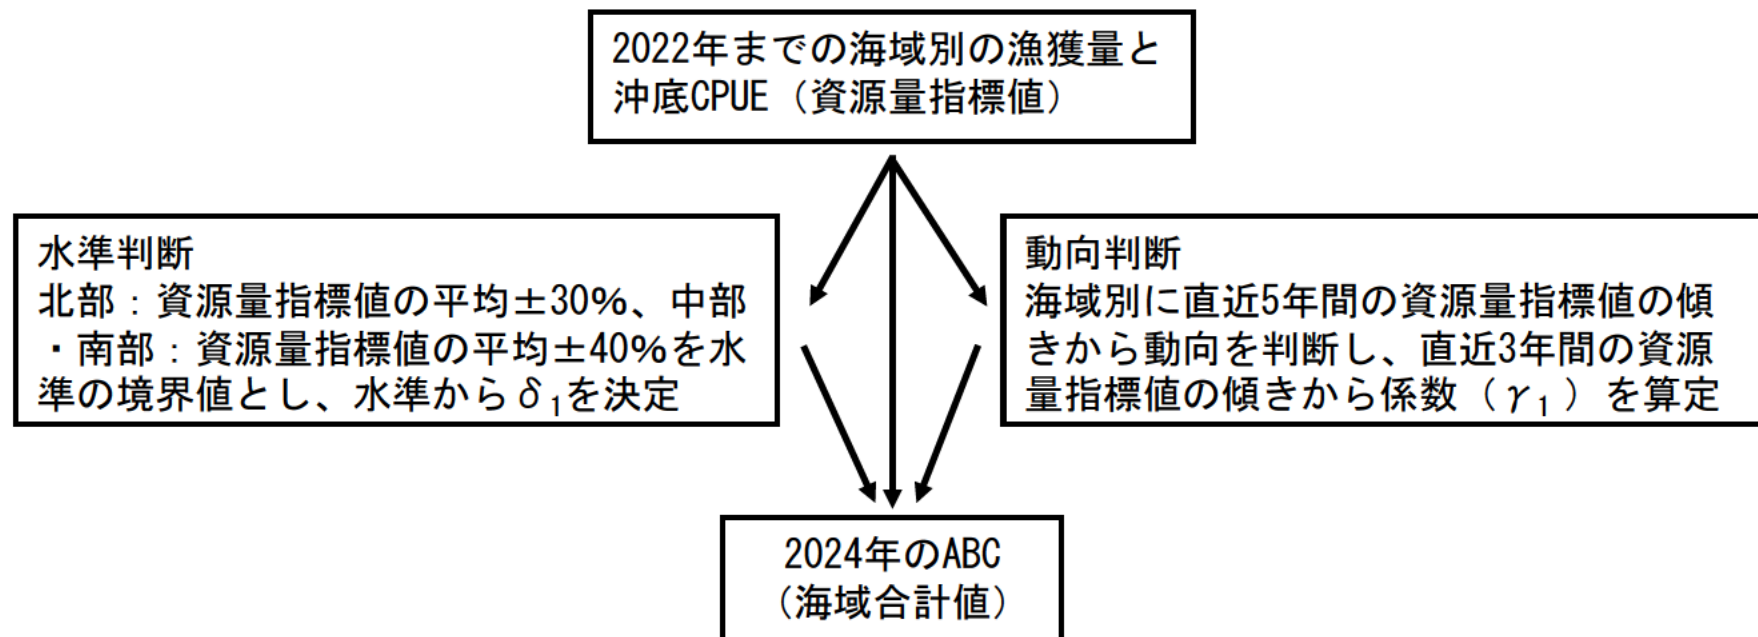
2022年までの海域別の漁獲量と沖底CPUE（資源量指標値）

水準判断
北部：資源量指標値の平均±30%、中部・南部：資源量指標値の平均±40%を水準の境界値とし、水準から$\delta_1$を決定

動向判断
海域別に直近5年間の資源量指標値の傾きから動向を判断し、直近3年間の資源量指標値の傾きから係数（$\gamma_1$）を算定

2024年のABC
（海域合計値）